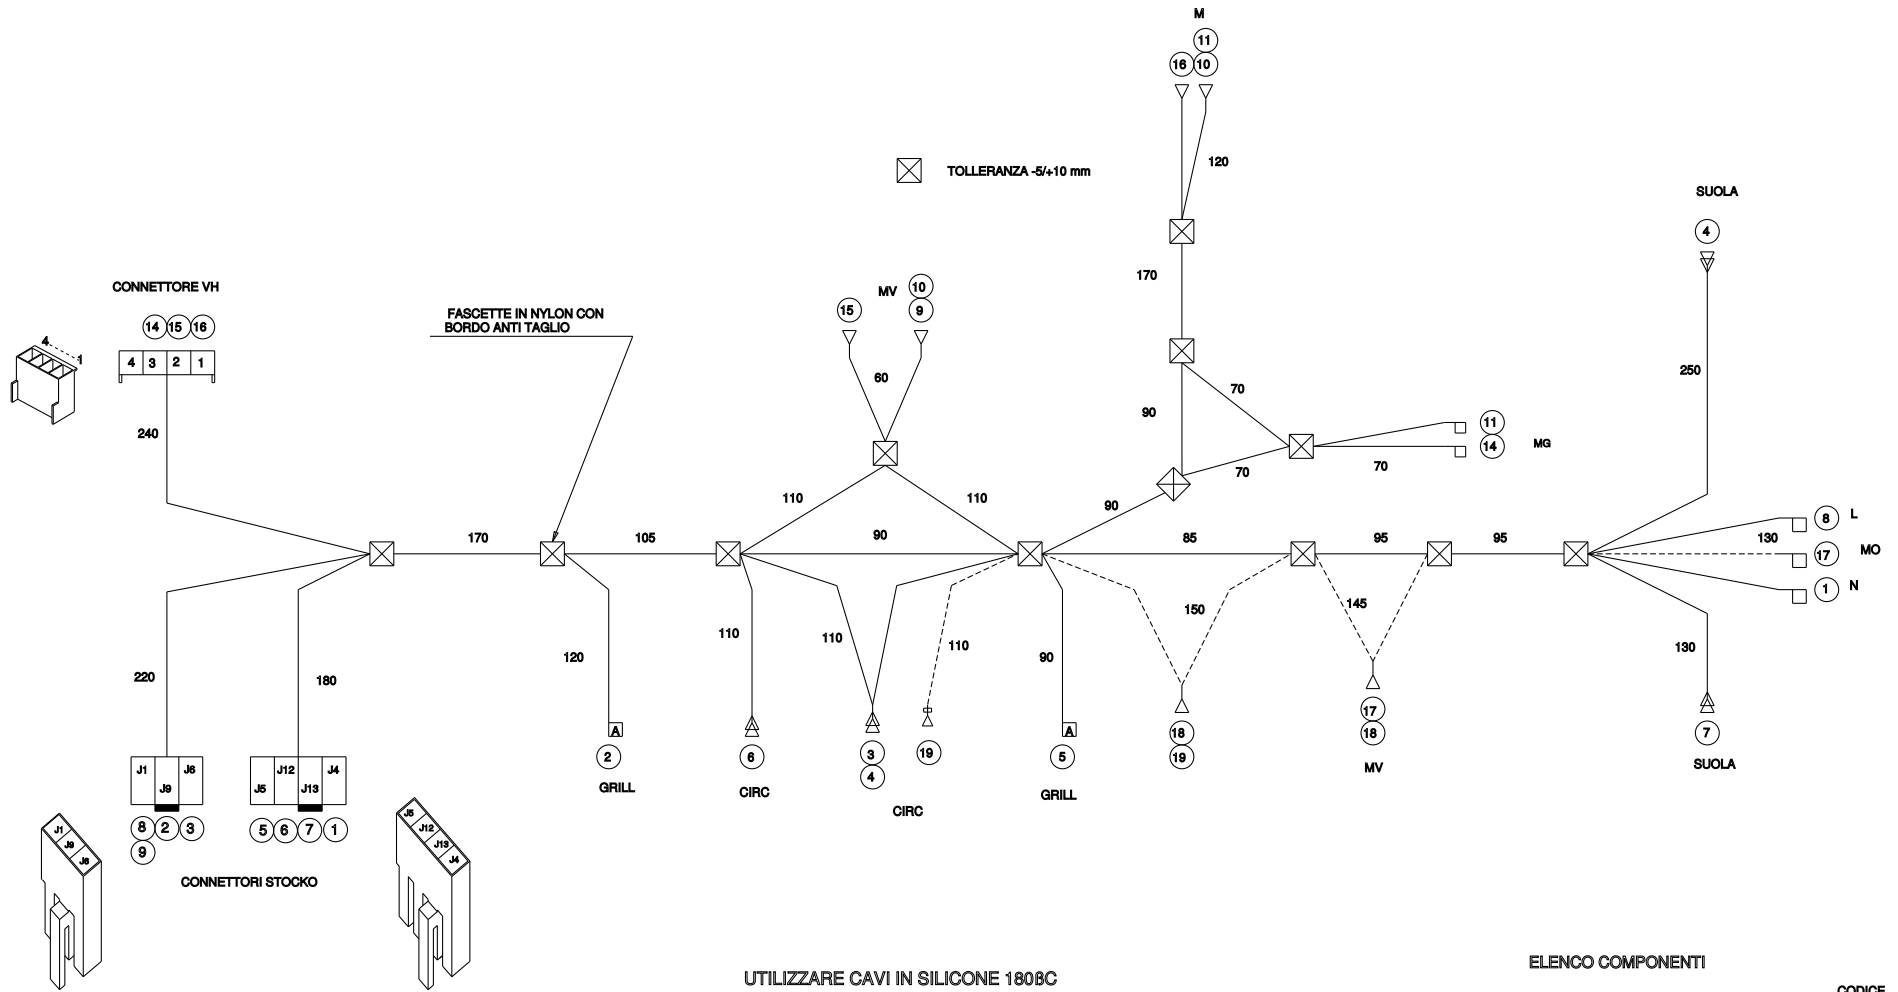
M
11
16 10
120
TOLLERANZA -5/+10 mm
SUOLA
4
170
CONNETTORE VH
MV 10
15 9
FASCETTE IN NYLON CON BORDO ANTI TAGLIO
14 15 16
4 3 2 1
4 1
250
60
70
90
11
14 MG
240
70
70
110
110
90
8 L
170
105
90
85
95
95
130
17 MO
1 N
150
145
110
110
110
220
120
90
180
130
J1 J9 J6
J5 J12 J13 J4
A
2
GRILL
6
CIRC
3
4
CIRC
19
A
5
GRILL
18
19
17
18
MV
7
SUOLA
8 2 3
9
5 6 7 1
J1 J9 J6
J5 J12 J13 J4
CONNETTORI STOCKO
UTILIZZARE CAVI IN SILICONE 180°C
ELENCO COMPONENTI
CODICE